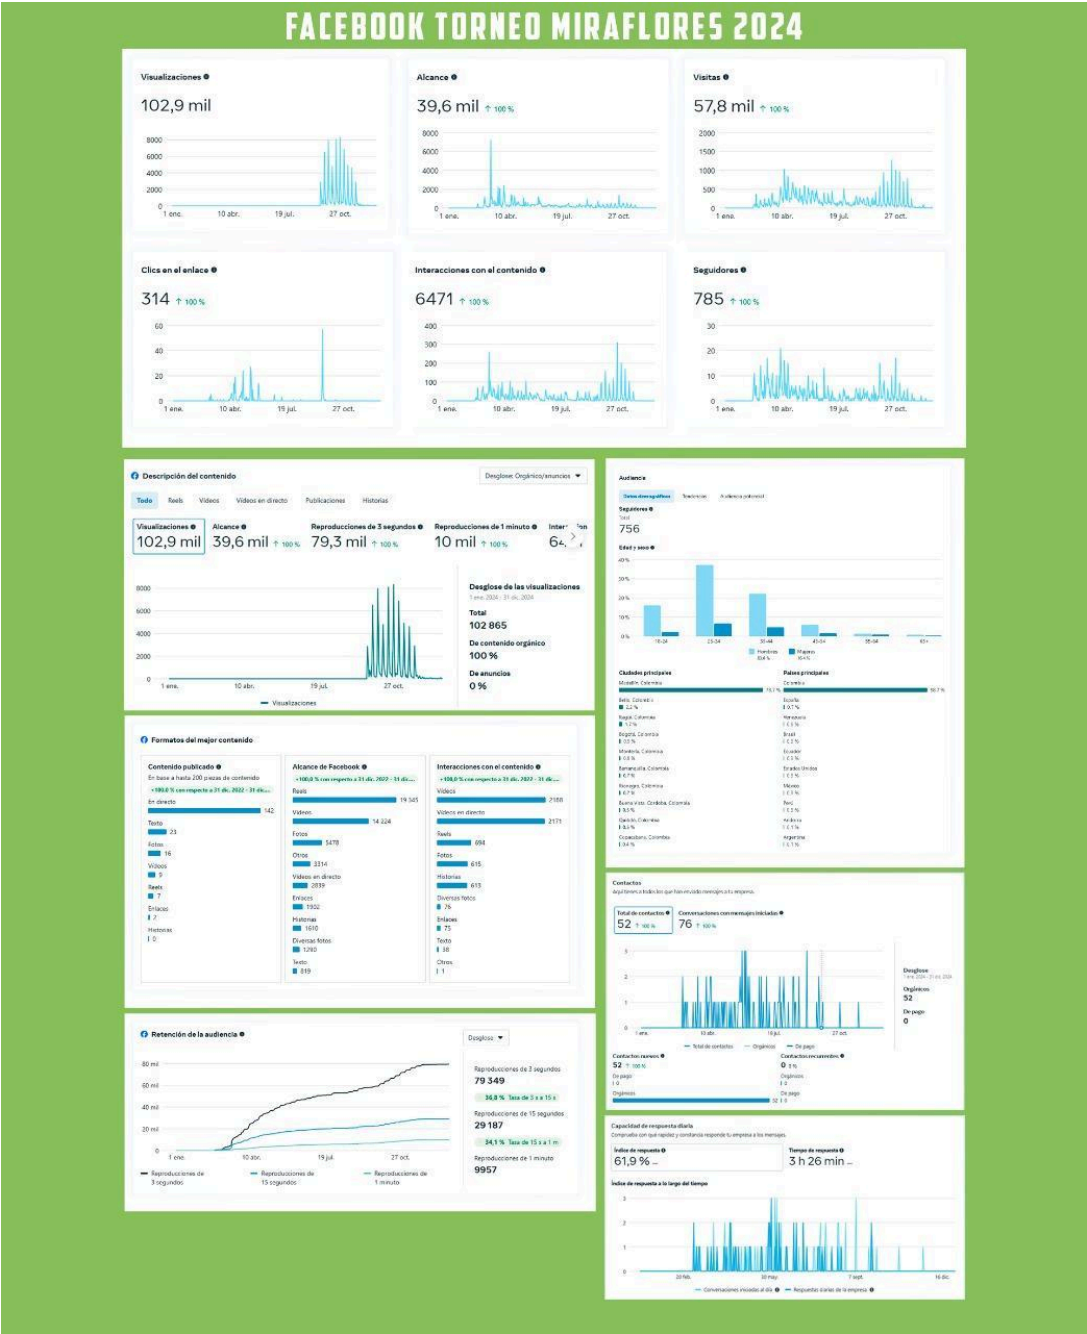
FACEBOOK TORNEO MIRAFLORES 2024

Visualizaciones
102,9 mil
8000
6000
4000
2000
0
1 ene. 10 abr. 19 jul. 27 oct.

Alcance
39,6 mil ↑ 100 %
8000
6000
4000
2000
0
1 ene. 10 abr. 19 jul. 27 oct.

Visitas
57,8 mil ↑ 100 %
2000
1500
1000
500
0
1 ene. 10 abr. 19 jul. 27 oct.

Clics en el enlace
314 ↑ 100 %
60
40
20
0
1 ene. 10 abr. 19 jul. 27 oct.

Interacciones con el contenido
6471 ↑ 100 %
400
300
200
100
0
1 ene. 10 abr. 19 jul. 27 oct.

Seguidores
785 ↑ 100 %
30
20
10
0
1 ene. 10 abr. 19 jul. 27 oct.

Descripción del contenido
Desglose: Orgánico/anuncios
Todo Reels Videos Videos en directo Publicaciones Historias
Visualizaciones 102,9 mil
Alcance 39,6 mil ↑ 100 %
Reproducciones de 3 segundos 79,3 mil ↑ 100 %
Reproducciones de 1 minuto 10 mil ↑ 100 %
Inter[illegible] 64.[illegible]
8000
6000
4000
2000
0
1 ene. 10 abr. 19 jul. 27 oct.
Visualizaciones
Desglose de las visualizaciones
1 ene. 2024 - 31 dic. 2024
Total
102 865
De contenido orgánico
100 %
De anuncios
0 %

Audiencia
Datos demográficos Tendencias Audiencia potencial
Seguidores
Total
756
Edad y sexo
40 %
30 %
20 %
10 %
0 %
18-24 25-34 35-44 45-54 55-64 65+
Hombres Mujeres
Ciudades principales
Medellín, Colombia
Bello, Colombia
Itagüí, Colombia
Bogotá, Colombia
Envigado, Colombia
Barranquilla, Colombia
Rionegro, Colombia
Buenavista, Córdoba, Colombia
Apartadó, Colombia
Copacabana, Colombia
Países principales
Colombia
España
Venezuela
Brasil
Ecuador
Estados Unidos
México
Perú
Andorra
Argentina

Formatos del mejor contenido
Contenido publicado
En base a hasta 200 piezas de contenido
+100,0 % con respecto a 31 dic. 2022 - 31 dic...
En directo 142
Texto 23
Fotos 16
Videos 9
Reels 7
Enlaces 7
Historias 0

Alcance de Facebook
+100,0 % con respecto a 31 dic. 2022 - 31 dic...
Reels 19 345
Videos 14 324
Fotos 5478
Otros 3314
Videos en directo 2039
Enlaces 1902
Historias 1610
Diversas fotos 1263
Texto 819

Interacciones con el contenido
+100,0 % con respecto a 31 dic. 2022 - 31 dic...
Videos 2188
Videos en directo 2171
Reels 694
Fotos 615
Historias 613
Diversas fotos 76
Enlaces 75
Texto 38
Otros 1

Contactos
Aquí tienes a todas las que han enviado mensajes a tu empresa.
Total de contactos 52 ↑ 100 %
Conversaciones con mensajes iniciadas 76 ↑ 100 %
3
2
1
0
1 ene. 10 abr. 19 jul. 27 oct.
Total de contactos Orgánicos De pago
Desglose
Orgánicos
52
De pago
0
Contactos nuevos 52 ↑ 100 %
De pago 0
Orgánicos 52
Contactos recurrentes 0
Orgánicos 0
De pago 0

Retención de la audiencia
Desglose
80 mil
60 mil
40 mil
20 mil
0
1 ene. 10 abr. 19 jul. 27 oct.
Reproducciones de 3 segundos
Reproducciones de 15 segundos
Reproducciones de 1 minuto
Reproducciones de 3 segundos
79 349
36,8 % Tasa de 3 s a 15 s
Reproducciones de 15 segundos
29 187
34,1 % Tasa de 15 s a 1 m
Reproducciones de 1 minuto
9957

Capacidad de respuesta diaria
Comprueba con qué rapidez y constancia responde tu empresa a los mensajes.
Índice de respuesta 61,9 %
Tiempo de respuesta 3 h 26 min
Índice de respuesta a lo largo del tiempo
3
2
1
0
20 feb. 10 may. 7 sept. 16 dic.
Conversaciones iniciadas al día Respuestas diarias de la empresa